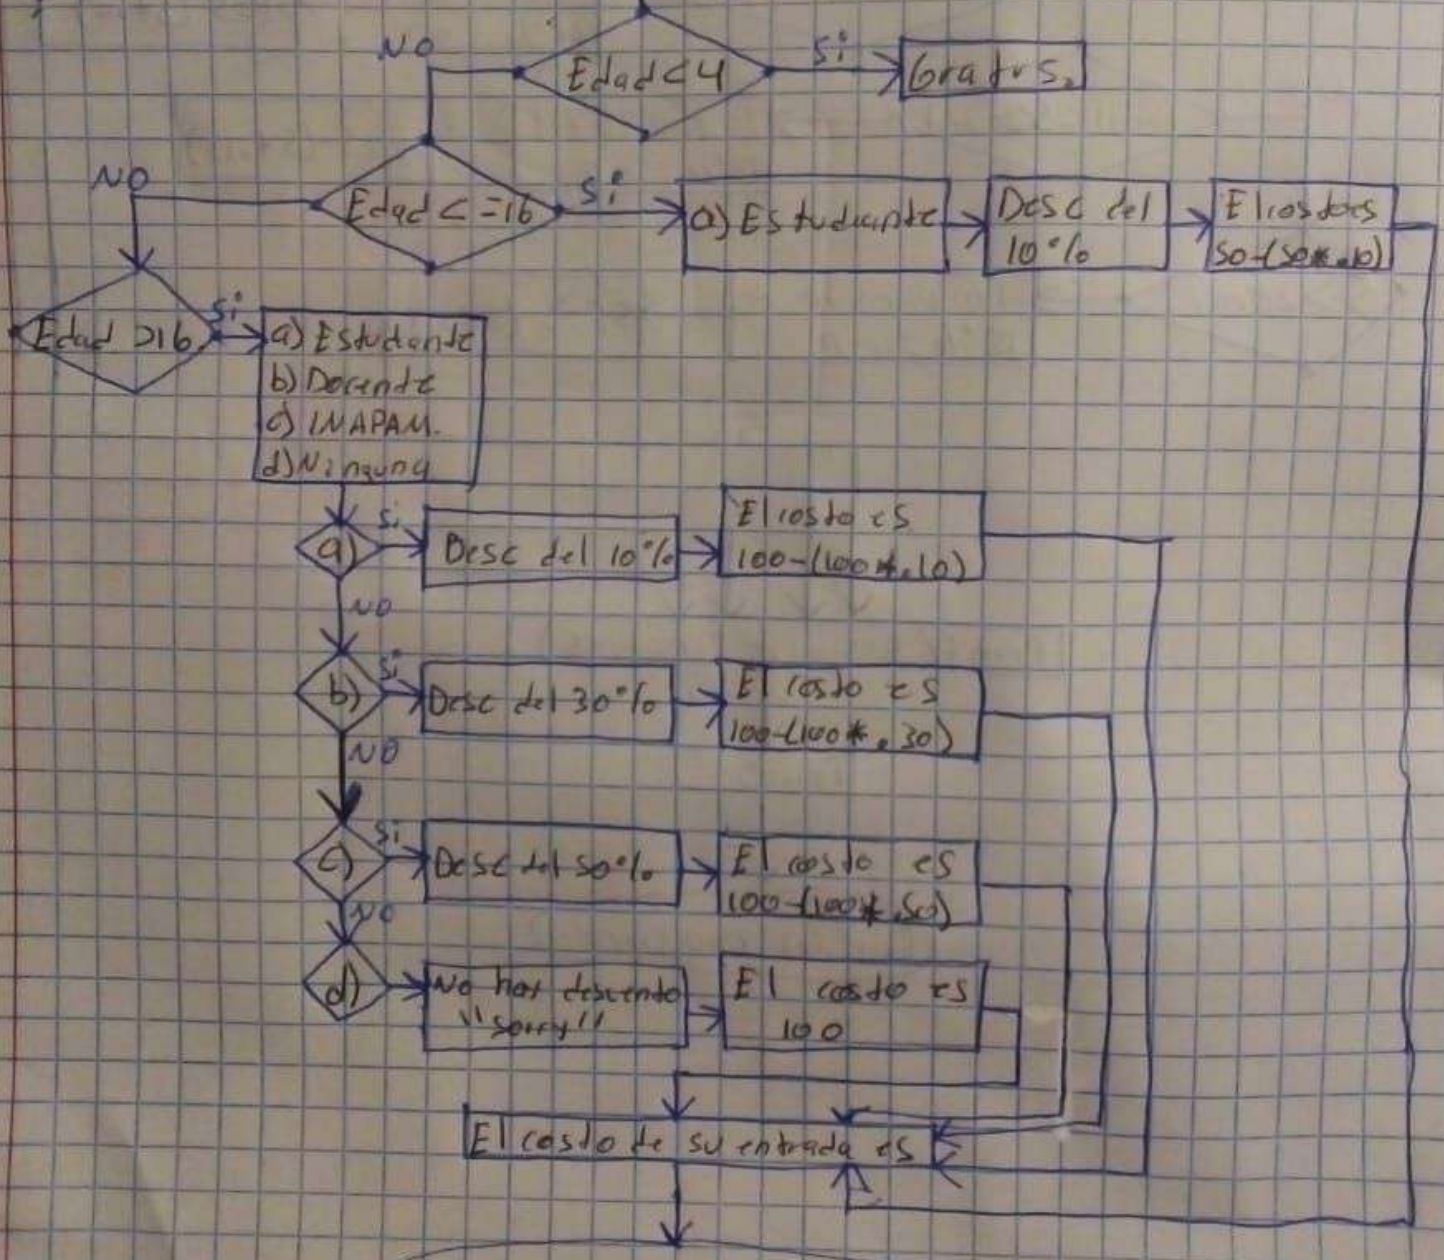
NO

Edad<4

Si

Gratis.

NO

Edad<=16

Si

a) Estudiante

Desc del 10%

El costo es 50-(50*.10)

Edad >16

Si

a) Estudiante
b) Docente
c) INAPAM.
d) Ninguna

a)

Si

Desc del 10%

El costo es 100-(100*.10)

NO

b)

Si

Desc del 30%

El costo es 100-(100*.30)

NO

c)

Si

Desc del 50%

El costo es 100-(100*.50)

NO

d)

No hay descuento "sorry"

El costo es 100

El costo de su entrada es